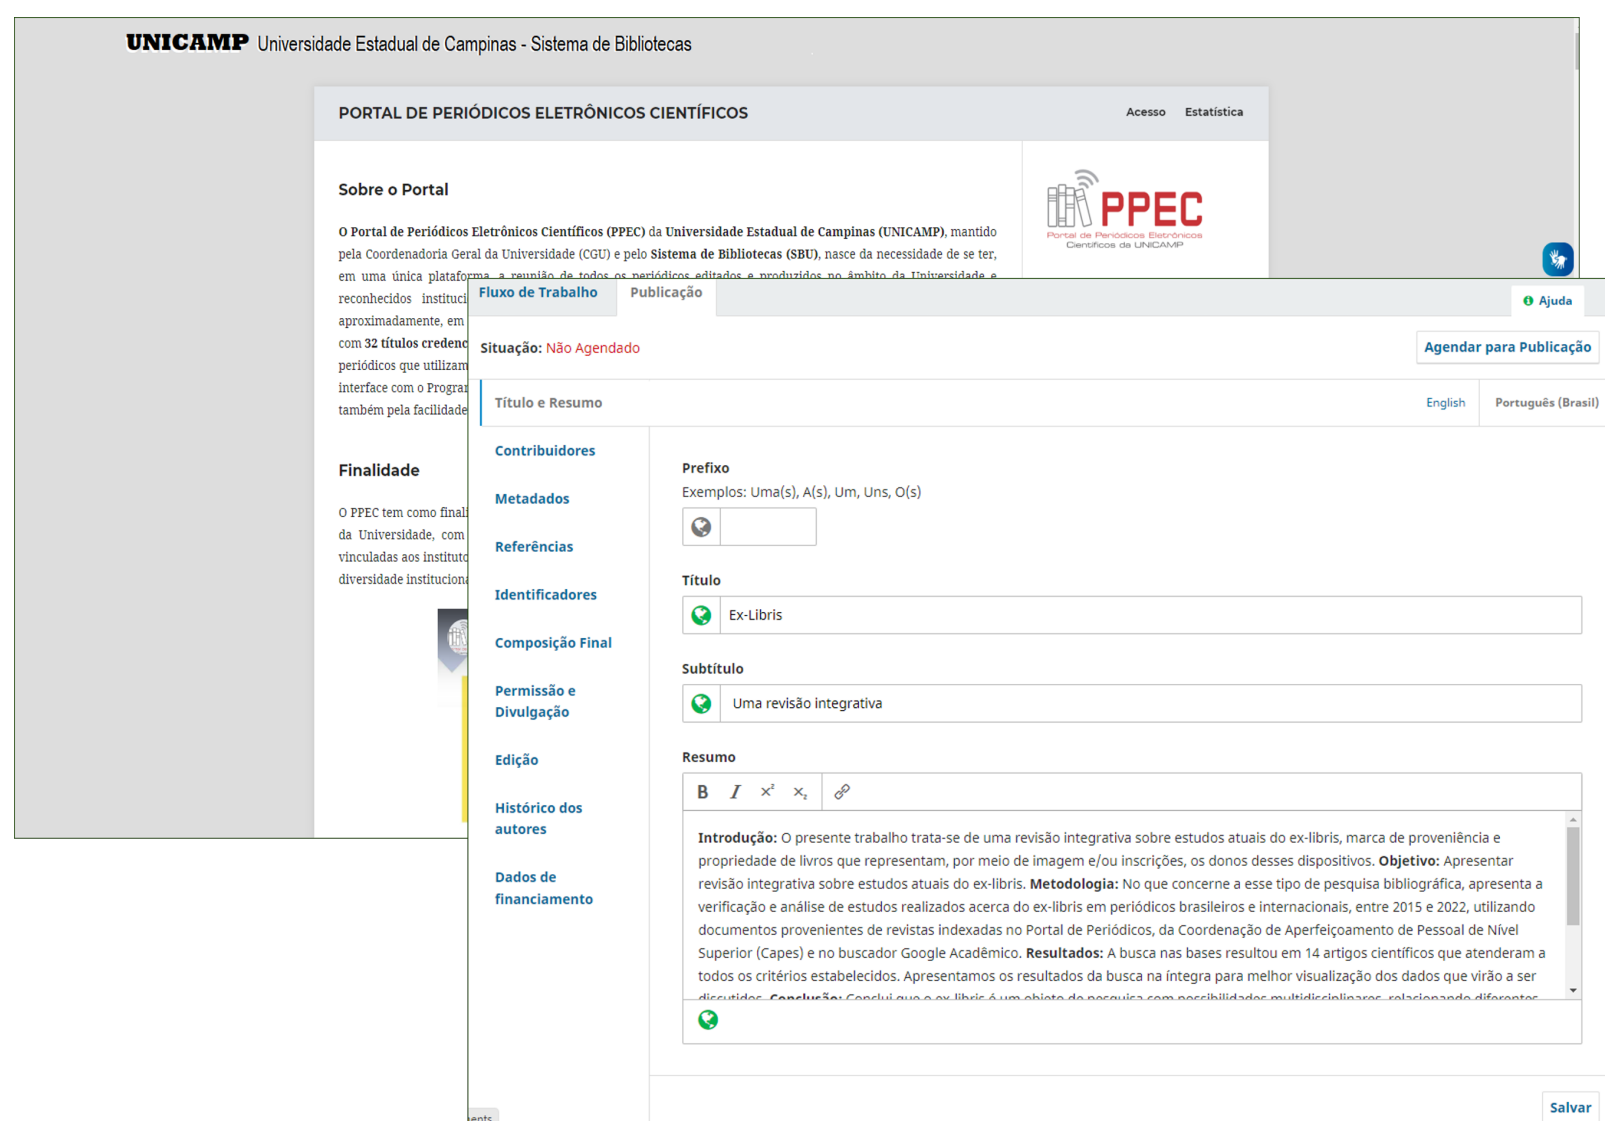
UNICAMP Universidade Estadual de Campinas - Sistema de Bibliotecas

PORTAL DE PERIÓDICOS ELETRÔNICOS CIENTÍFICOS

Acesso Estatística

Sobre o Portal

O Portal de Periódicos Eletrônicos Científicos (PPEC) da Universidade Estadual de Campinas (UNICAMP), mantido pela Coordenadoria Geral da Universidade (CGU) e pelo Sistema de Bibliotecas (SBU), nasce da necessidade de se ter, em uma única plataforma, a reunião de todos os periódicos editados e produzidos no âmbito da Universidade e reconhecidos instituci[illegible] aproximadamente, em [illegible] com 32 títulos credenc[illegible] periódicos que utilizam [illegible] interface com o Progra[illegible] também pela facilidade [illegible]

Finalidade

O PPEC tem como finali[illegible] da Universidade, com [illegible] vinculadas aos institut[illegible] diversidade instituciona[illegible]

PPEC
Portal de Periódicos Eletrônicos Científicos da UNICAMP

Fluxo de Trabalho Publicação

Ajuda

Situação: Não Agendado

Agendar para Publicação

Título e Resumo

English Português (Brasil)

Contribuidores
Metadados
Referências
Identificadores
Composição Final
Permissão e Divulgação
Edição
Histórico dos autores
Dados de financiamento

Prefixo
Exemplos: Uma(s), A(s), Um, Uns, O(s)

Título
Ex-Libris

Subtítulo
Uma revisão integrativa

Resumo

B I $x^2$ $x_2$

Introdução: O presente trabalho trata-se de uma revisão integrativa sobre estudos atuais do ex-libris, marca de proveniência e propriedade de livros que representam, por meio de imagem e/ou inscrições, os donos desses dispositivos. Objetivo: Apresentar revisão integrativa sobre estudos atuais do ex-libris. Metodologia: No que concerne a esse tipo de pesquisa bibliográfica, apresenta a verificação e análise de estudos realizados acerca do ex-libris em periódicos brasileiros e internacionais, entre 2015 e 2022, utilizando documentos provenientes de revistas indexadas no Portal de Periódicos, da Coordenação de Aperfeiçoamento de Pessoal de Nível Superior (Capes) e no buscador Google Acadêmico. Resultados: A busca nas bases resultou em 14 artigos científicos que atenderam a todos os critérios estabelecidos. Apresentamos os resultados da busca na íntegra para melhor visualização dos dados que virão a ser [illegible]

Salvar